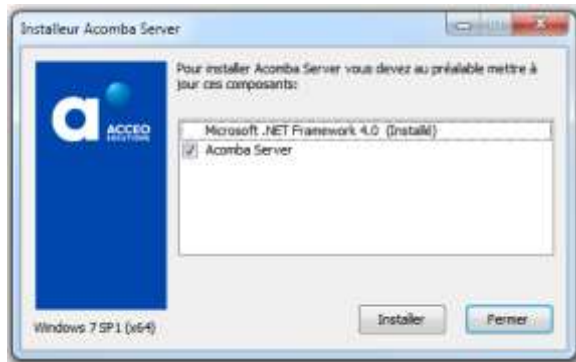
Installeur Acomba Server

Pour installer Acomba Server vous devez au préalable mettre à jour ces composants:

ACCEO SOLUTIONS

Microsoft .NET Framework 4.0 (Installé)
Acomba Server

Windows 7 SP1 (x64)

Installer

Fermer